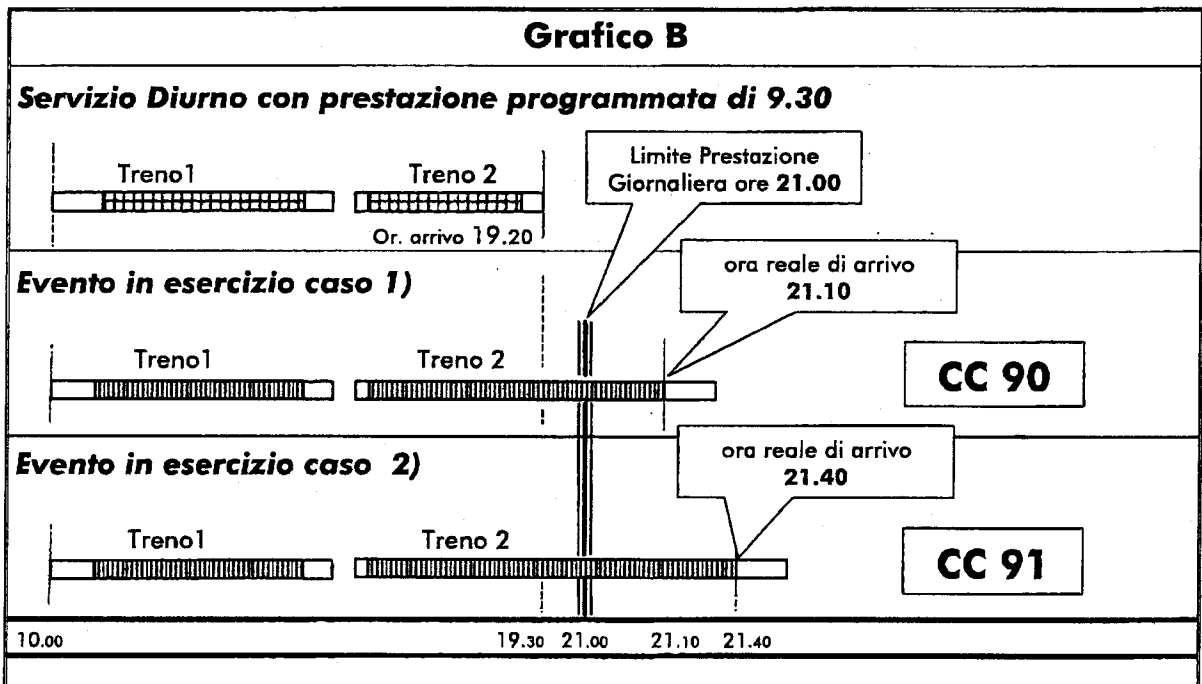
Grafico B

Servizio Diurno con prestazione programmata di 9.30

Treno1

Treno 2

Limite Prestazione Giornaliera ore 21.00

Or. arrivo 19.20

Evento in esercizio caso 1)

ora reale di arrivo 21.10

Treno1

Treno 2

CC 90

Evento in esercizio caso 2)

ora reale di arrivo 21.40

Treno1

Treno 2

CC 91

10.00

19.30

21.00

21.10

21.40